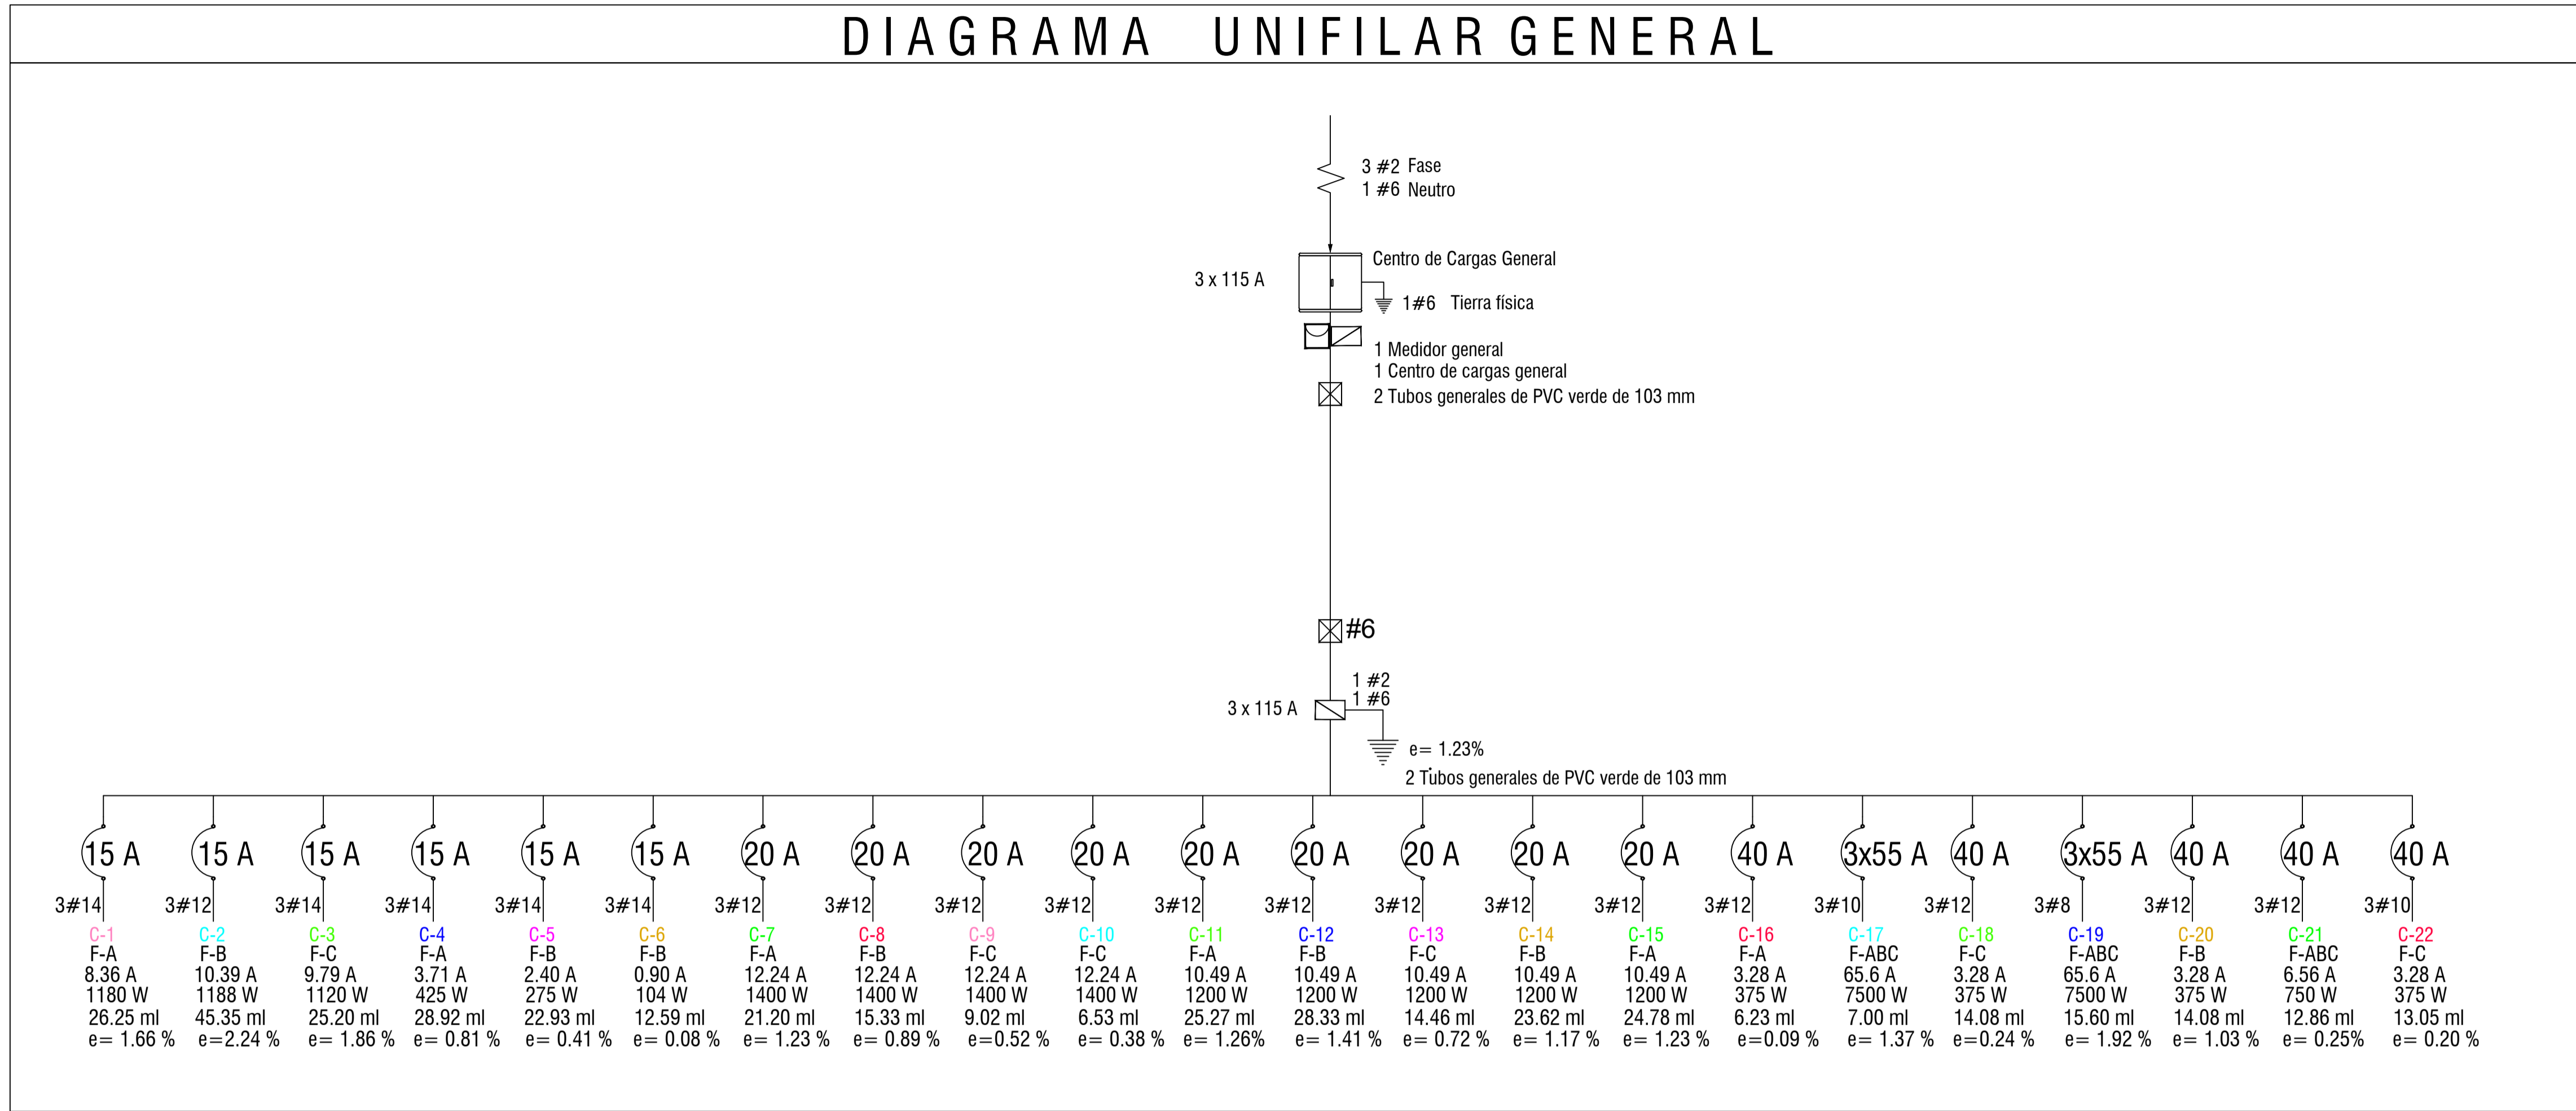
DIAGRAMA UNIFILAR GENERAL

3 #2 Fase
1 #6 Neutro

Centro de Cargas General
3 x 115 A
1#6 Tierra física

1 Medidor general
1 Centro de cargas general
2 Tubos generales de PVC verde de 103 mm

#6

1 #2
1 #6
3 x 115 A

e= 1.23%
2 Tubos generales de PVC verde de 103 mm

15 A 3#14 C-1 F-A 8.36 A 1180 W 26.25 ml e= 1.66 %

15 A 3#12 C-2 F-B 10.39 A 1188 W 45.35 ml e=2.24 %

15 A 3#14 C-3 F-C 9.79 A 1120 W 25.20 ml e= 1.86 %

15 A 3#14 C-4 F-A 3.71 A 425 W 28.92 ml e= 0.81 %

15 A 3#14 C-5 F-B 2.40 A 275 W 22.93 ml e= 0.41 %

15 A 3#14 C-6 F-B 0.90 A 104 W 12.59 ml e= 0.08 %

20 A 3#12 C-7 F-A 12.24 A 1400 W 21.20 ml e= 1.23 %

20 A 3#12 C-8 F-B 12.24 A 1400 W 15.33 ml e= 0.89 %

20 A 3#12 C-9 F-C 12.24 A 1400 W 9.02 ml e=0.52 %

20 A 3#12 C-10 F-C 12.24 A 1400 W 6.53 ml e= 0.38 %

20 A 3#12 C-11 F-A 10.49 A 1200 W 25.27 ml e= 1.26%

20 A 3#12 C-12 F-B 10.49 A 1200 W 28.33 ml e= 1.41 %

20 A 3#12 C-13 F-C 10.49 A 1200 W 14.46 ml e= 0.72 %

20 A 3#12 C-14 F-B 10.49 A 1200 W 23.62 ml e= 1.17 %

20 A 3#12 C-15 F-A 10.49 A 1200 W 24.78 ml e= 1.23 %

40 A 3#12 C-16 F-A 3.28 A 375 W 6.23 ml e=0.09 %

3x55 A 3#10 C-17 F-ABC 65.6 A 7500 W 7.00 ml e= 1.37 %

40 A 3#12 C-18 F-C 3.28 A 375 W 14.08 ml e=0.24 %

3x55 A 3#8 C-19 F-ABC 65.6 A 7500 W 15.60 ml e= 1.92 %

40 A 3#12 C-20 F-B 3.28 A 375 W 14.08 ml e= 1.03 %

40 A 3#12 C-21 F-ABC 6.56 A 750 W 12.86 ml e= 0.25%

40 A 3#10 C-22 F-C 3.28 A 375 W 13.05 ml e= 0.20 %